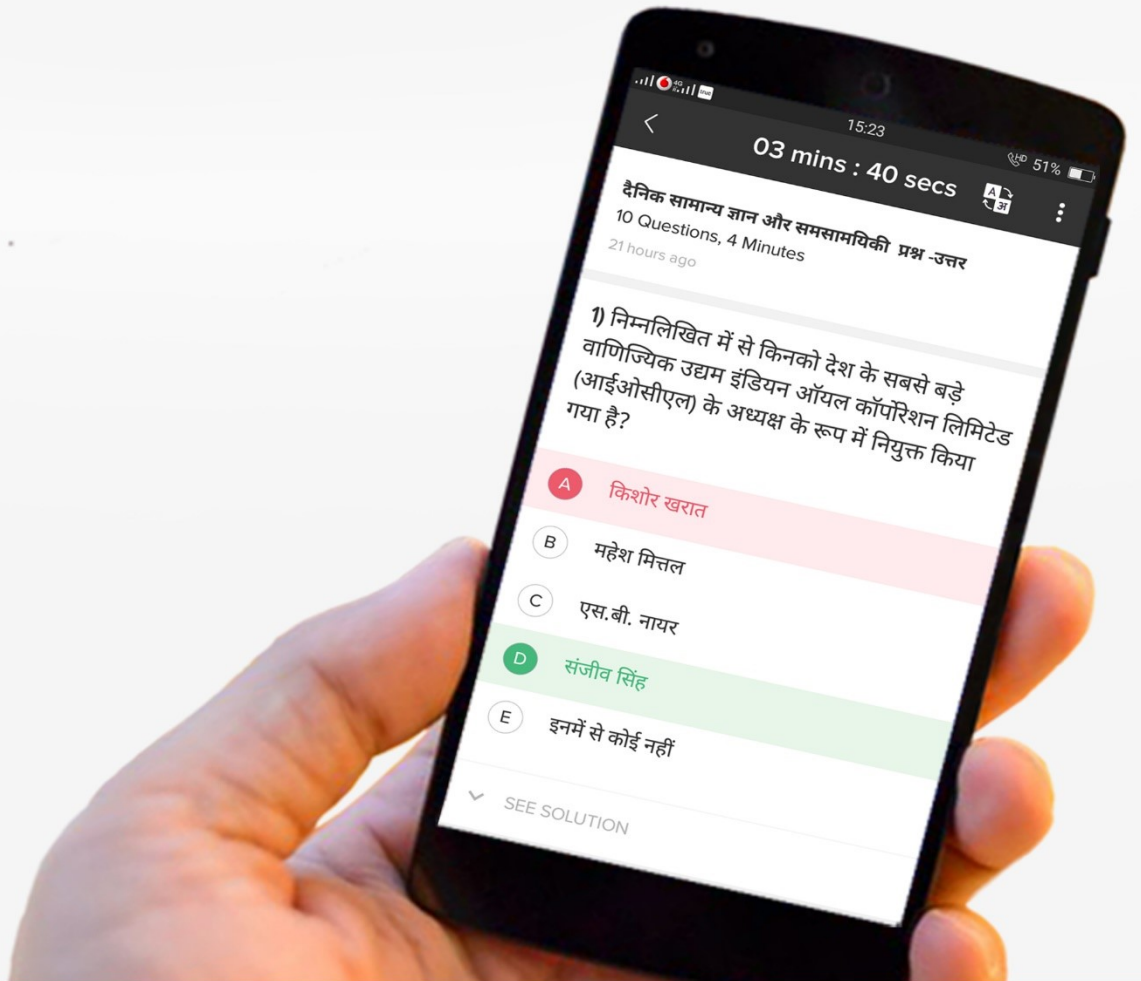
4G
15:23
HD 51%
03 mins : 40 secs
A अ

दैनिक सामान्य ज्ञान और समसामयिकी प्रश्न -उत्तर
10 Questions, 4 Minutes
21 hours ago

1) निम्नलिखित में से किनको देश के सबसे बड़े वाणिज्यिक उद्यम इंडियन ऑयल कॉर्पोरेशन लिमिटेड (आईओसीएल) के अध्यक्ष के रूप में नियुक्त किया गया है?

A किशोर खरात
B महेश मित्तल
C एस.बी. नायर
D संजीव सिंह
E इनमें से कोई नहीं

SEE SOLUTION